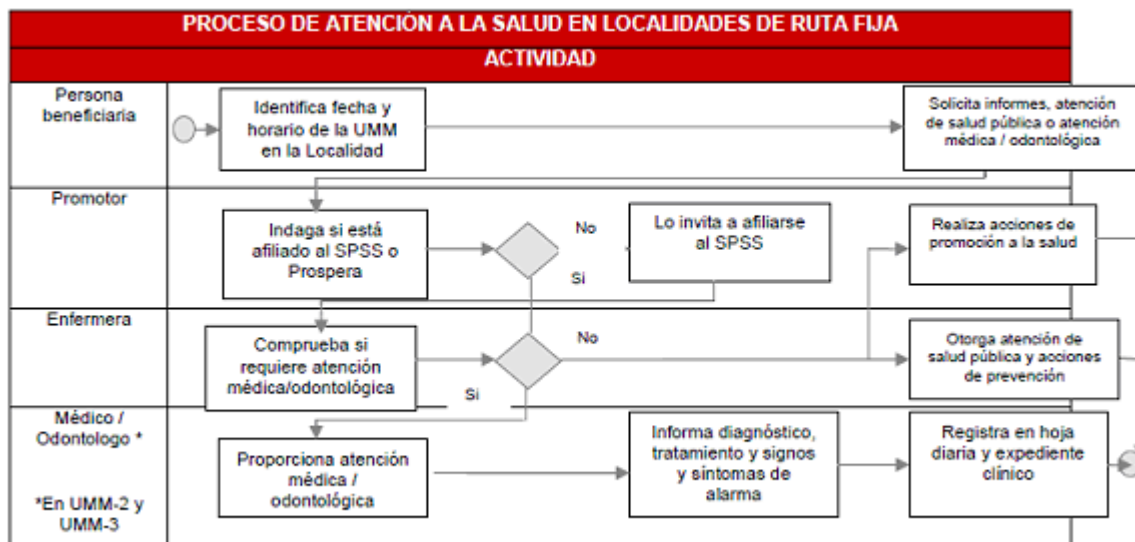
PROCESO DE ATENCIÓN A LA SALUD EN LOCALIDADES DE RUTA FIJA

ACTIVIDAD

Persona beneficiaria

Identifica fecha y horario de la UMM en la Localidad

Solicita informes, atención de salud pública o atención médica / odontológica

Promotor

Indaga si está afiliado al SPSS o Prospera

No

Si

Lo invita a afiliarse al SPSS

Realiza acciones de promoción a la salud

Enfermera

Comprueba si requiere atención médica/odontológica

No

Si

Otorga atención de salud pública y acciones de prevención

Médico / Odontologo *

*En UMM-2 y UMM-3

Proporciona atención médica / odontológica

Informa diagnóstico, tratamiento y signos y síntomas de alarma

Registra en hoja diaria y expediente clínico